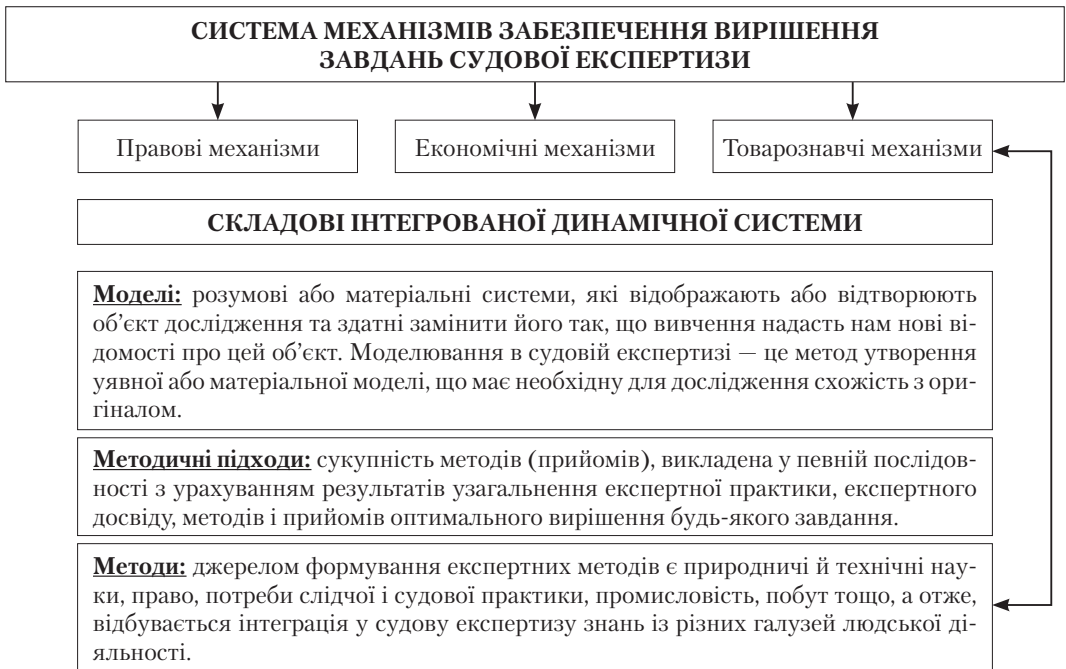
СИСТЕМА МЕХАНІЗМІВ ЗАБЕЗПЕЧЕННЯ ВИРІШЕННЯ ЗАВДАНЬ СУДОВОЇ ЕКСПЕРТИЗИ

Правові механізми

Економічні механізми

Товарознавчі механізми

СКЛАДОВІ ІНТЕГРОВАНОЇ ДИНАМІЧНОЇ СИСТЕМИ

Моделі: розумові або матеріальні системи, які відображають або відтворюють об'єкт дослідження та здатні замінити його так, що вивчення надасть нам нові відомості про цей об'єкт. Моделювання в судовій експертизі — це метод утворення уявної або матеріальної моделі, що має необхідну для дослідження схожість з оригіналом.

Методичні підходи: сукупність методів (прийомів), викладена у певній послідовності з урахуванням результатів узагальнення експертної практики, експертного досвіду, методів і прийомів оптимального вирішення будь-якого завдання.

Методи: джерелом формування експертних методів є природничі й технічні науки, право, потреби слідчої і судової практики, промисловість, побут тощо, а отже, відбувається інтеграція у судову експертизу знань із різних галузей людської діяльності.